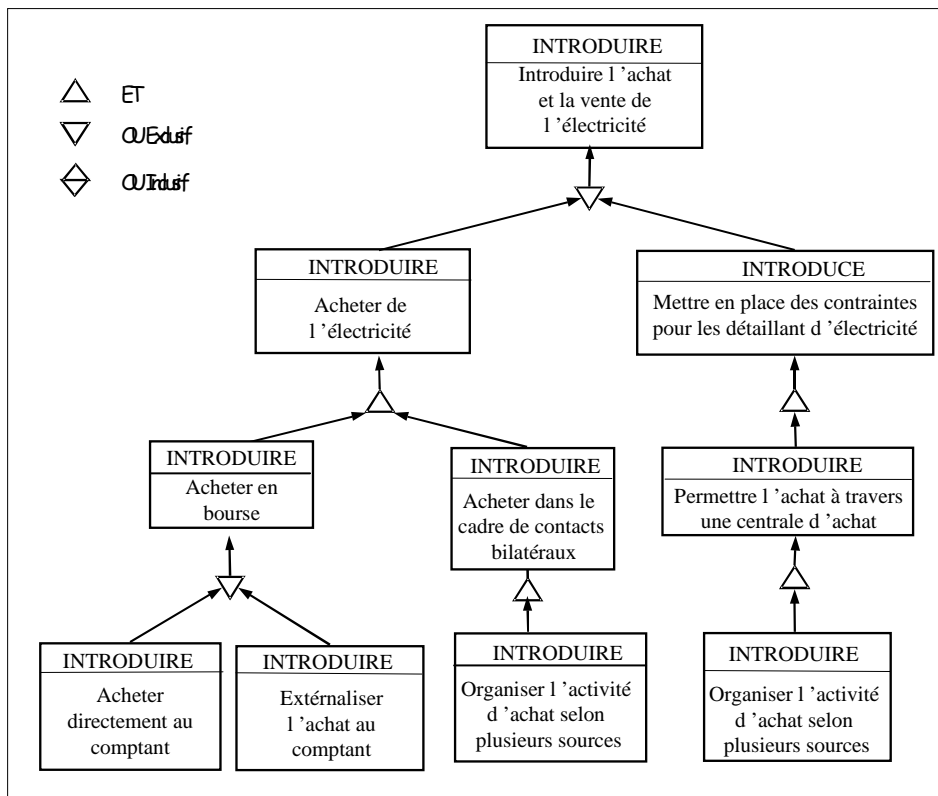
ET

OU Exclusif

OU Inclusif

INTRODUIRE
Introduire l 'achat et la vente de l 'électricité

INTRODUIRE
Acheter de l 'électricité

INTRODUCE
Mettre en place des contraintes pour les détaillant d 'électricité

INTRODUIRE
Acheter en bourse

INTRODUIRE
Acheter dans le cadre de contacts bilatéraux

INTRODUIRE
Permettre l 'achat à travers une centrale d 'achat

INTRODUIRE
Acheter directement au comptant

INTRODUIRE
Extérnaliser l 'achat au comptant

INTRODUIRE
Organiser l 'activité d 'achat selon plusieurs sources

INTRODUIRE
Organiser l 'activité d 'achat selon plusieurs sources